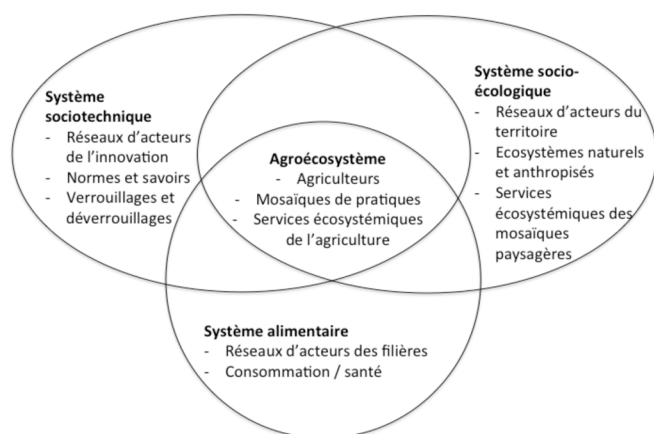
Système sociotechnique
- Réseaux d'acteurs de l'innovation
- Normes et savoirs
- Verrouillages et déverrouillages

Système socio-écologique
- Réseaux d'acteurs du territoire
- Ecosystèmes naturels et anthropisés
- Services écosystémiques des mosaïques paysagères

Agroécosystème
- Agriculteurs
- Mosaïques de pratiques
- Services écosystémiques de l'agriculture

Système alimentaire
- Réseaux d'acteurs des filières
- Consommation / santé